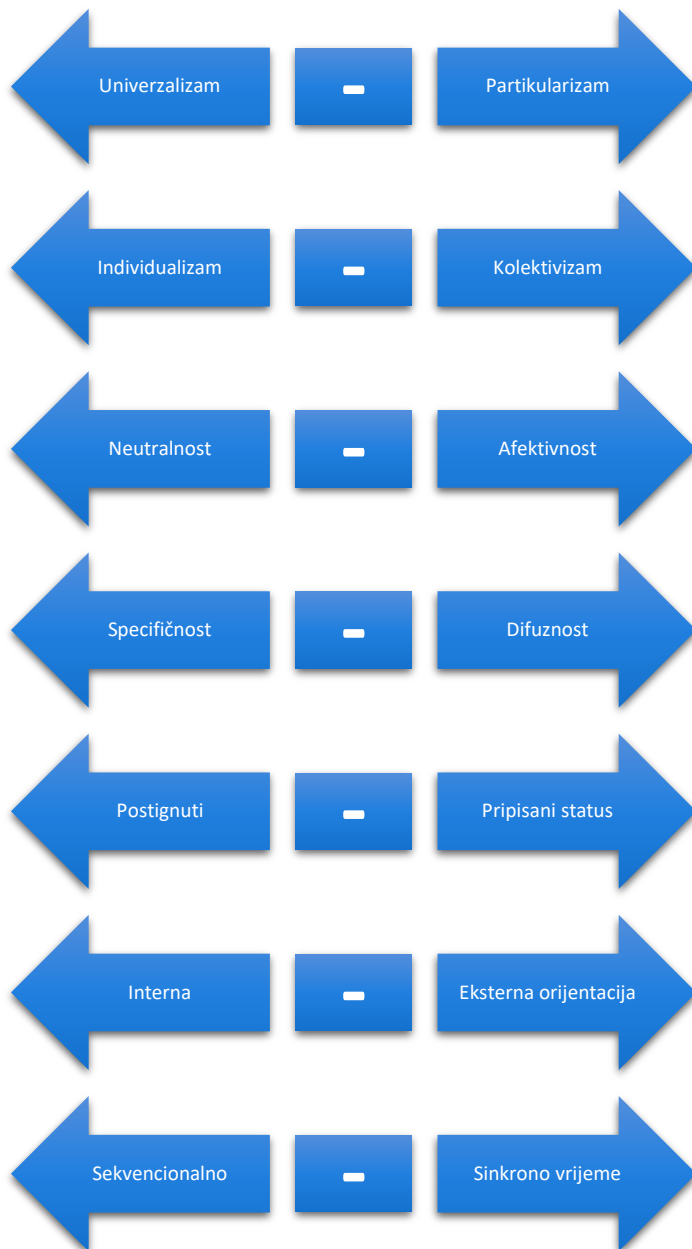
Univerzalizam - Partikularizam

Individualizam - Kolektivizam

Neutralnost - Afektivnost

Specifičnost - Difuznost

Postignuti - Pripisani status

Interna - Eksterna orijentacija

Sekvencionalno - Sinkrono vrijeme